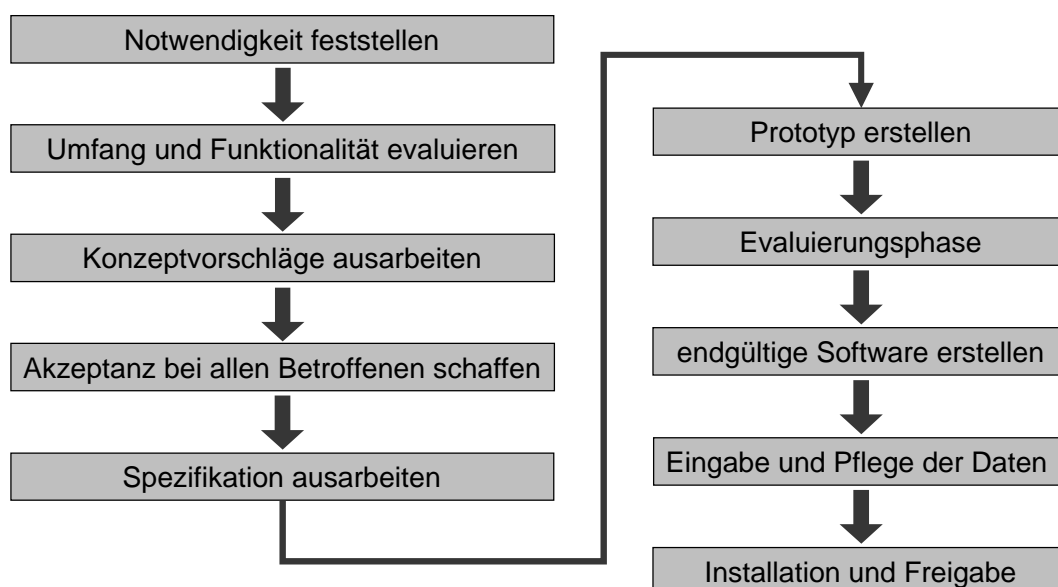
Notwendigkeit feststellen

Umfang und Funktionalität evaluieren

Konzeptvorschläge ausarbeiten

Akzeptanz bei allen Betroffenen schaffen

Spezifikation ausarbeiten

Prototyp erstellen

Evaluierungsphase

endgültige Software erstellen

Eingabe und Pflege der Daten

Installation und Freigabe